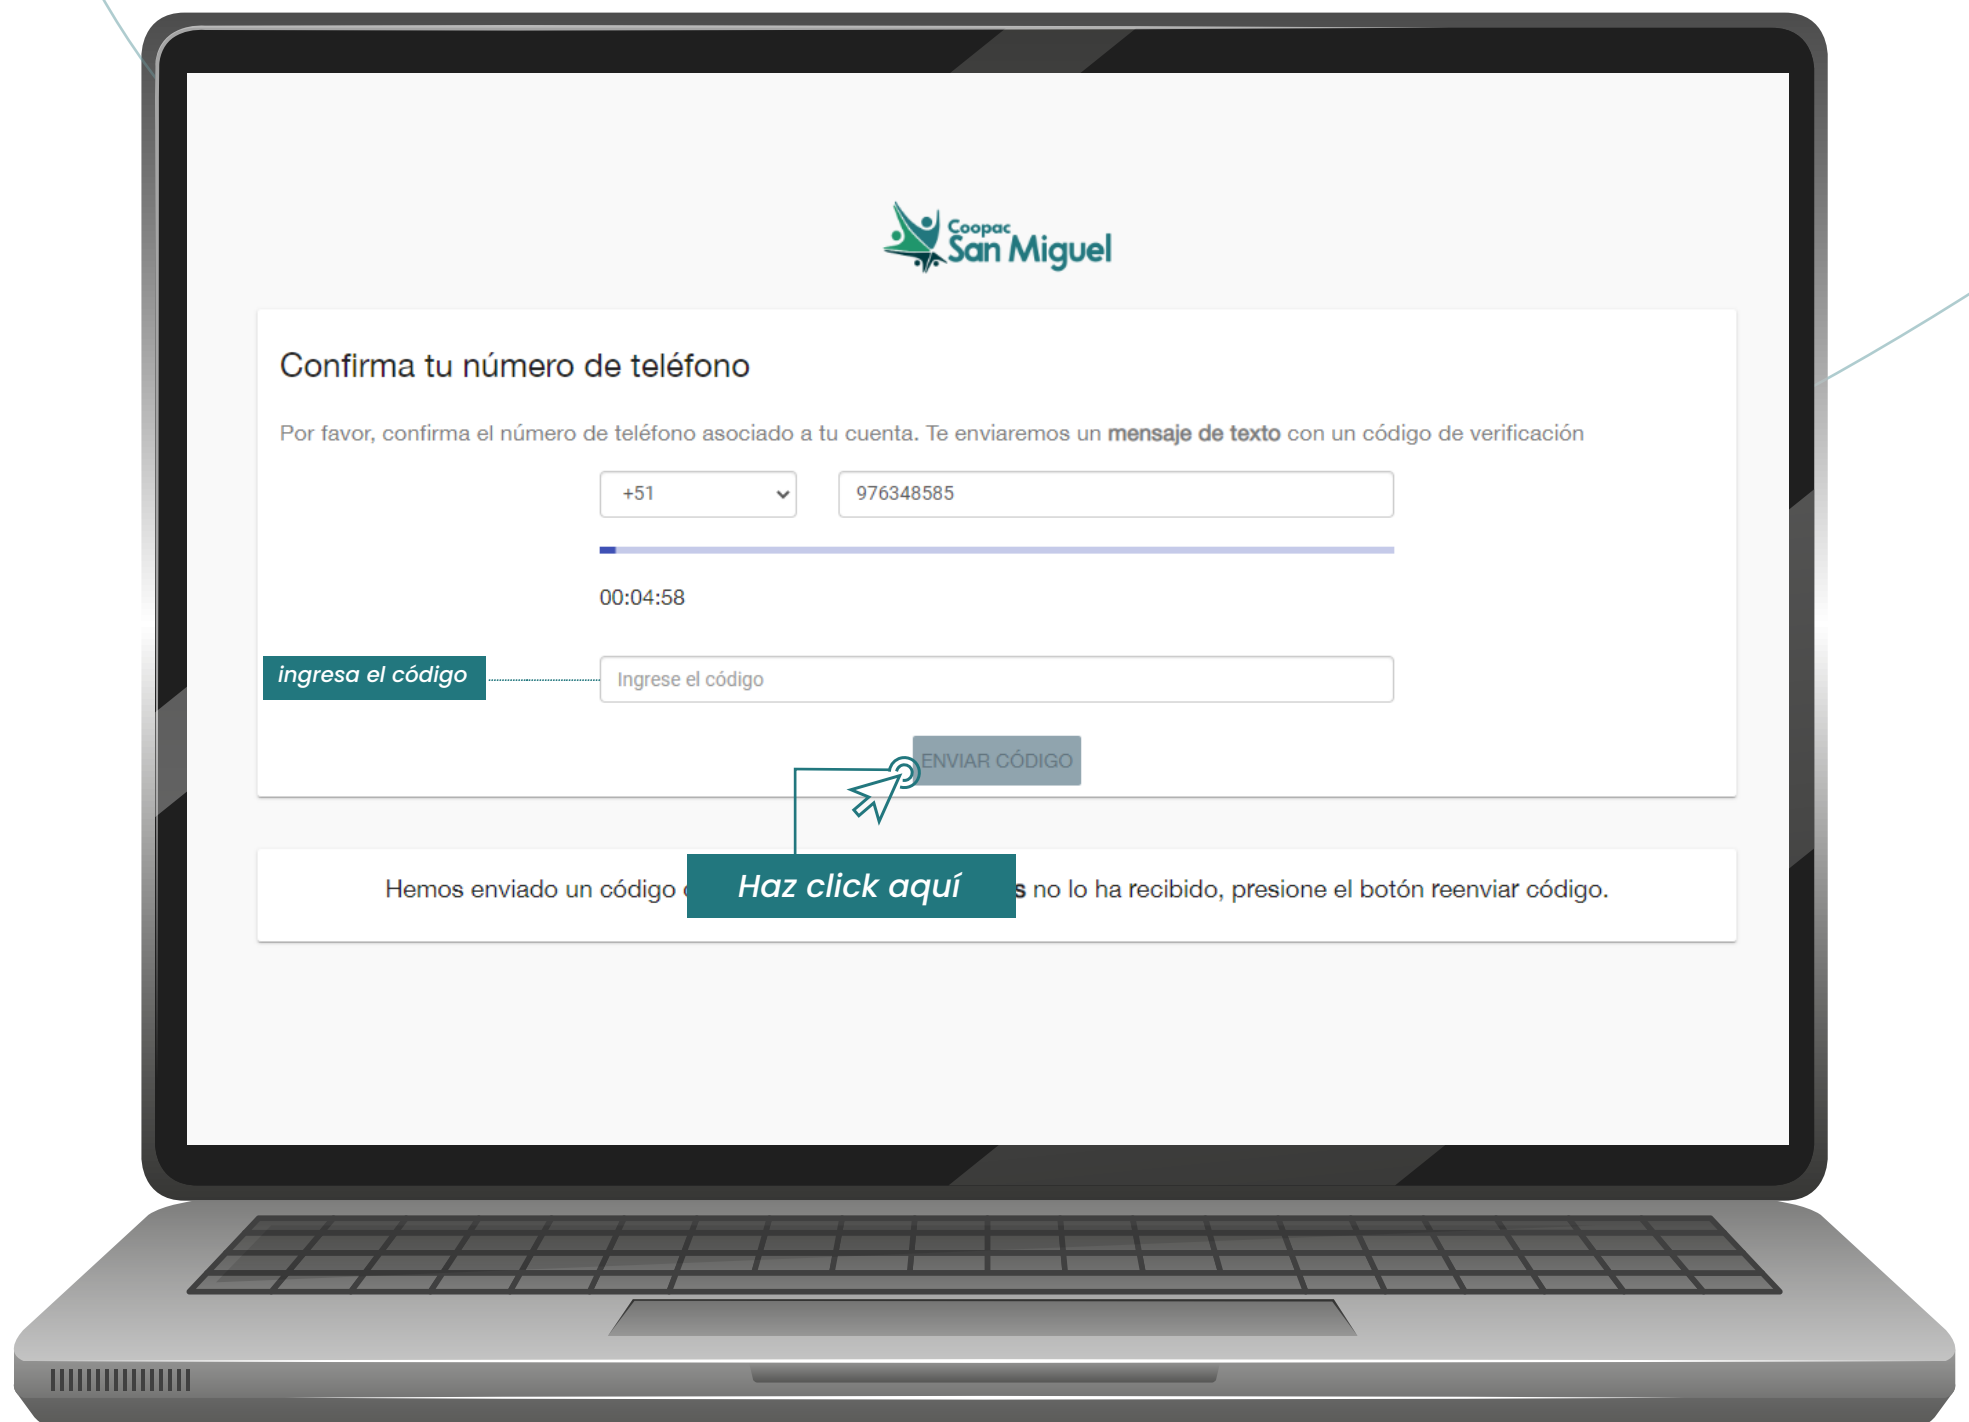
Coopac San Miguel

Confirma tu número de teléfono

Por favor, confirma el número de teléfono asociado a tu cuenta. Te enviaremos un **mensaje de texto** con un código de verificación

+51

976348585

00:04:58

ingresa el código

Ingrese el código

ENVIAR CÓDIGO

Haz click aquí

Hemos enviado un código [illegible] s no lo ha recibido, presione el botón reenviar código.